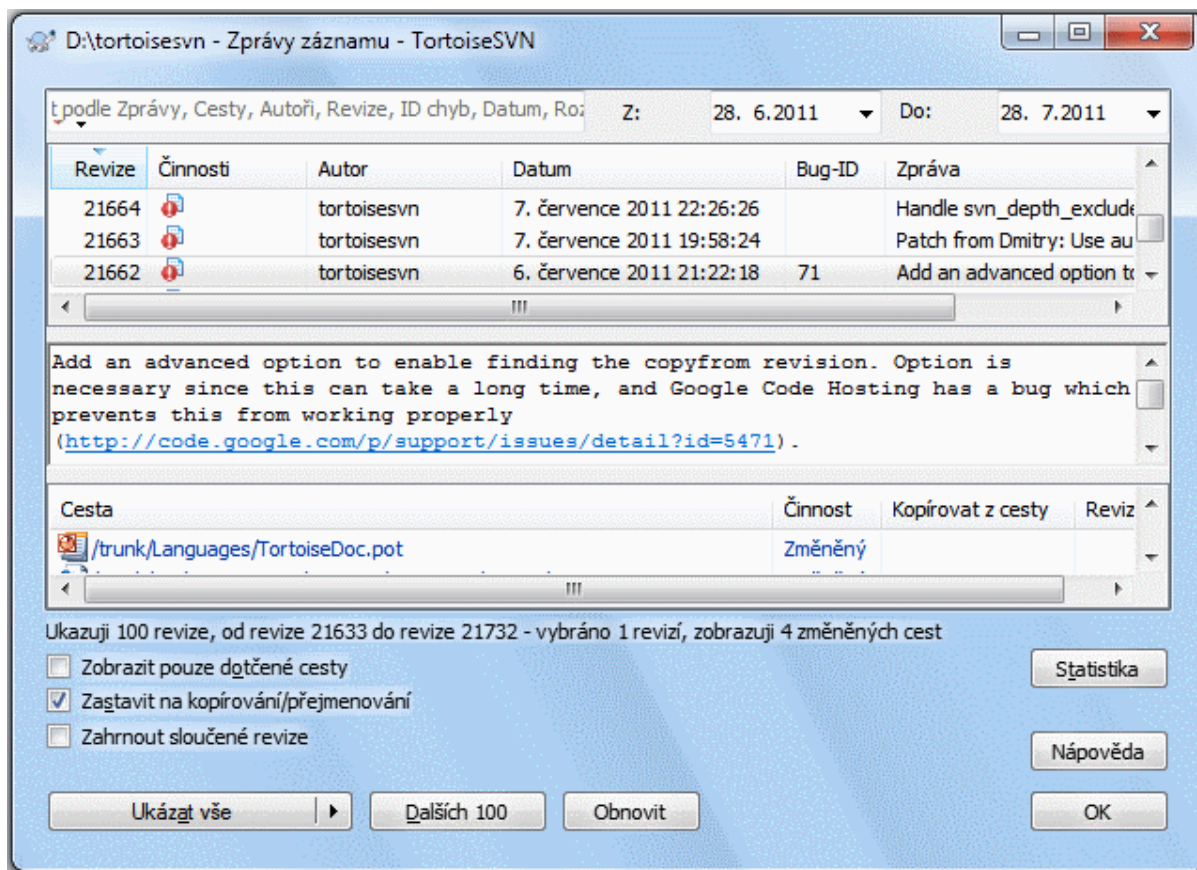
D:\tortoisesvn - Zprávy záznamu - TortoiseSVN

t podle Zprávy, Cesty, Autoři, Revize, ID chyb, Datum, Roz

Z: 28. 6.2011

Do: 28. 7.2011

| Revize | Činnosti | Autor | Datum | Bug-ID | Zpráva |
|---|---|---|---|---|---|
| 21664 | | tortoisesvn | 7. července 2011 22:26:26 | | Handle svn_depth_exclude |
| 21663 | | tortoisesvn | 7. července 2011 19:58:24 | | Patch from Dmitry: Use au |
| 21662 | | tortoisesvn | 6. července 2011 21:22:18 | 71 | Add an advanced option to |

Add an advanced option to enable finding the copyfrom revision. Option is necessary since this can take a long time, and Google Code Hosting has a bug which prevents this from working properly (http://code.google.com/p/support/issues/detail?id=5471).

| Cesta | Činnost | Kopírovat z cesty | Reviz |
|---|---|---|---|
| /trunk/Languages/TortoiseDoc.pot | Změněný | | |

Ukazuji 100 revize, od revize 21633 do revize 21732 - vybráno 1 revizí, zobrazuji 4 změněných cest

Zobrazit pouze dotčené cesty

Zastavit na kopírování/přejmenování

Zahrnout sloučené revize

Statistika

Nápověda

Ukázat vše

Dalších 100

Obnovit

OK